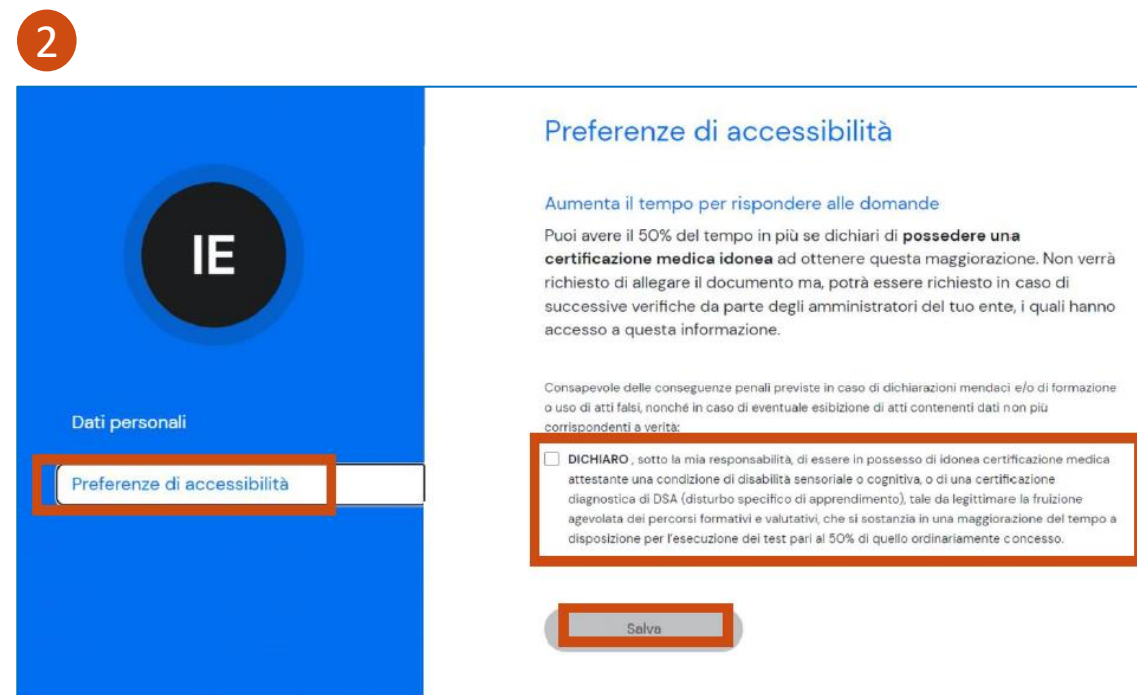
2

IE

Dati personali

Preferenze di accessibilità

Preferenze di accessibilità

Aumenta il tempo per rispondere alle domande

Puoi avere il 50% del tempo in più se dichiari di **possedere una certificazione medica idonea** ad ottenere questa maggiorazione. Non verrà richiesto di allegare il documento ma, potrà essere richiesto in caso di successive verifiche da parte degli amministratori del tuo ente, i quali hanno accesso a questa informazione.

Consapevole delle conseguenze penali previste in caso di dichiarazioni mendaci e/o di formazione o uso di atti falsi, nonché in caso di eventuale esibizione di atti contenenti dati non più corrispondenti a verità:

**DICHIARO** , sotto la mia responsabilità, di essere in possesso di idonea certificazione medica attestante una condizione di disabilità sensoriale o cognitiva, o di una certificazione diagnostica di DSA (disturbo specifico di apprendimento), tale da legittimare la fruizione agevolata dei percorsi formativi e valutativi, che si sostanzia in una maggiorazione del tempo a disposizione per l'esecuzione dei test pari al 50% di quello ordinariamente concesso.

Salva